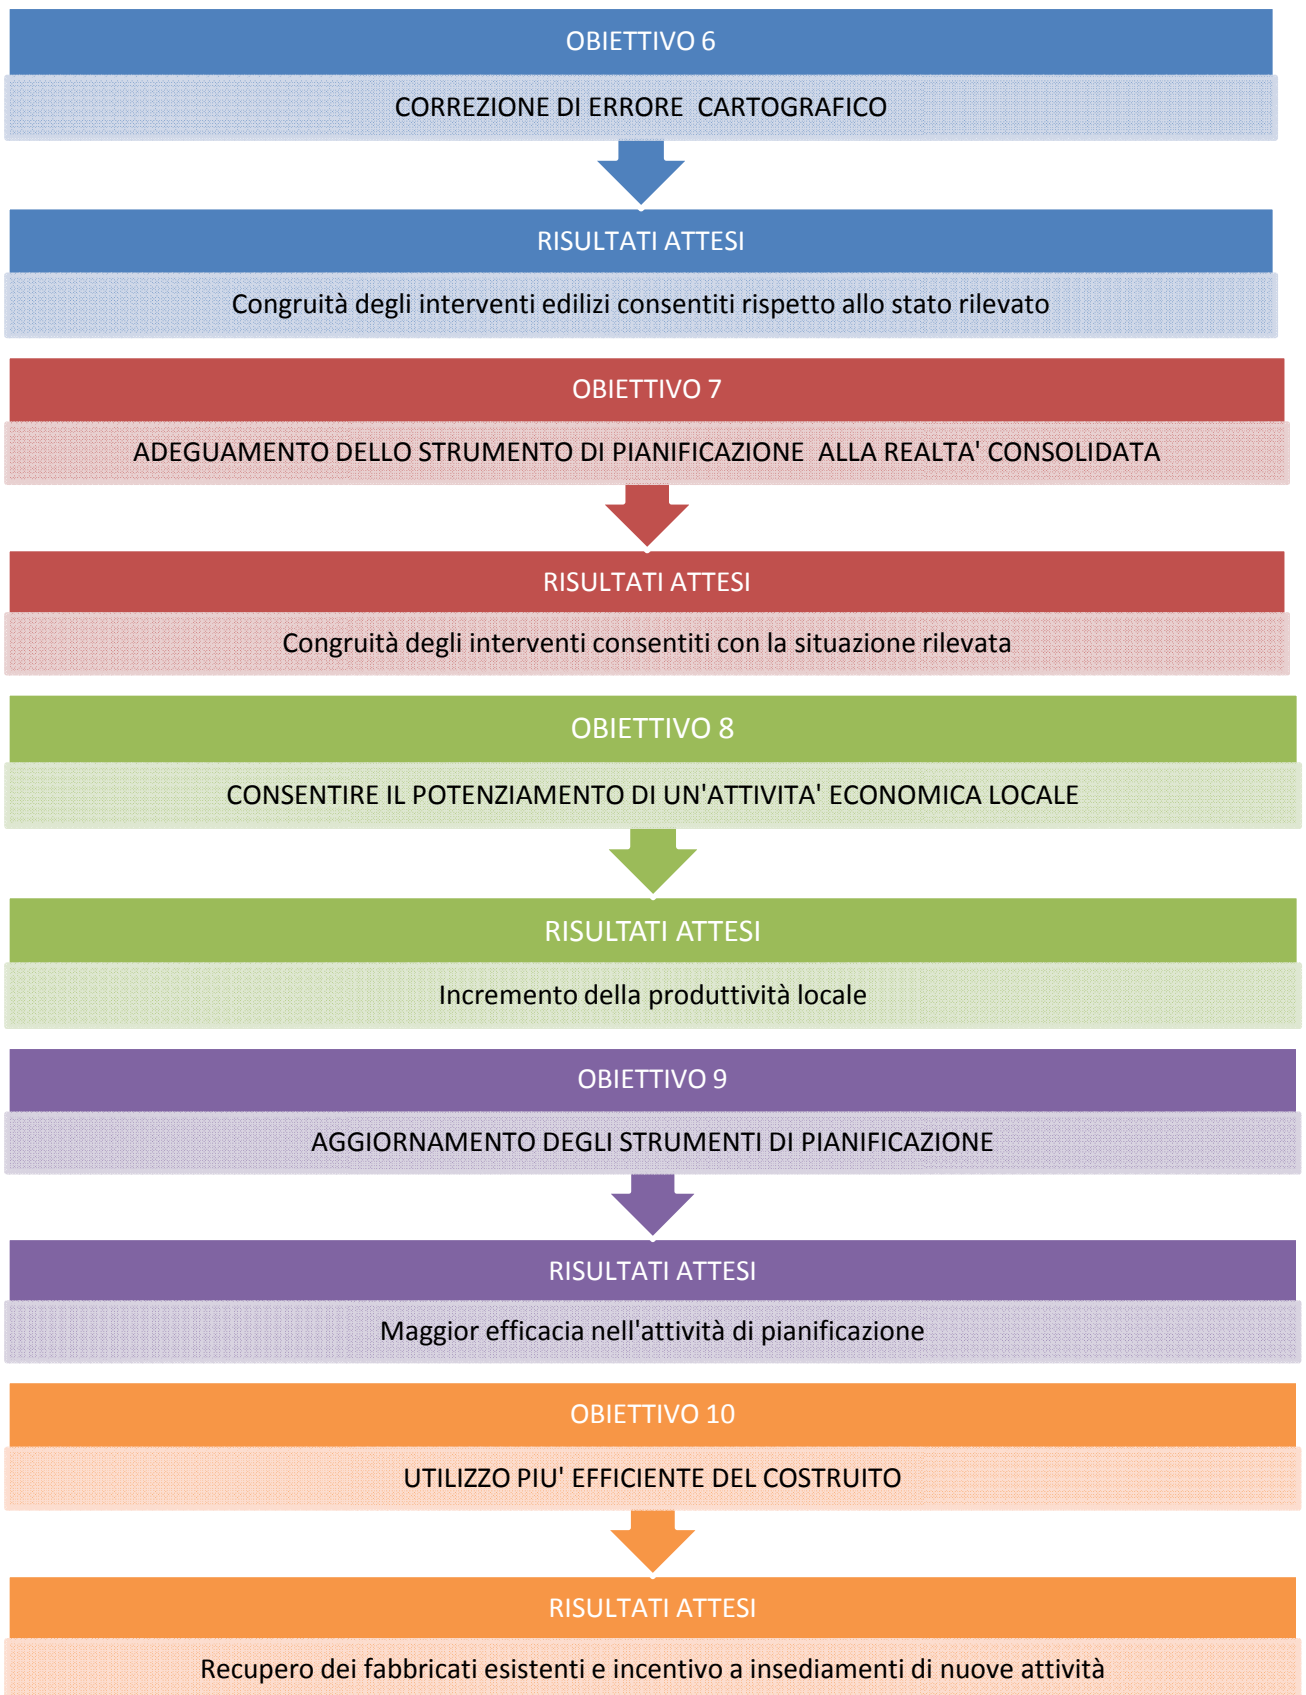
OBIETTIVO 6

CORREZIONE DI ERRORE CARTOGRAFICO

RISULTATI ATTESI

Congruità degli interventi edilizi consentiti rispetto allo stato rilevato

OBIETTIVO 7

ADEGUAMENTO DELLO STRUMENTO DI PIANIFICAZIONE ALLA REALTA' CONSOLIDATA

RISULTATI ATTESI

Congruità degli interventi consentiti con la situazione rilevata

OBIETTIVO 8

CONSENTIRE IL POTENZIAMENTO DI UN'ATTIVITA' ECONOMICA LOCALE

RISULTATI ATTESI

Incremento della produttività locale

OBIETTIVO 9

AGGIORNAMENTO DEGLI STRUMENTI DI PIANIFICAZIONE

RISULTATI ATTESI

Maggior efficacia nell'attività di pianificazione

OBIETTIVO 10

UTILIZZO PIU' EFFICIENTE DEL COSTRUITO

RISULTATI ATTESI

Recupero dei fabbricati esistenti e incentivo a insediamenti di nuove attività